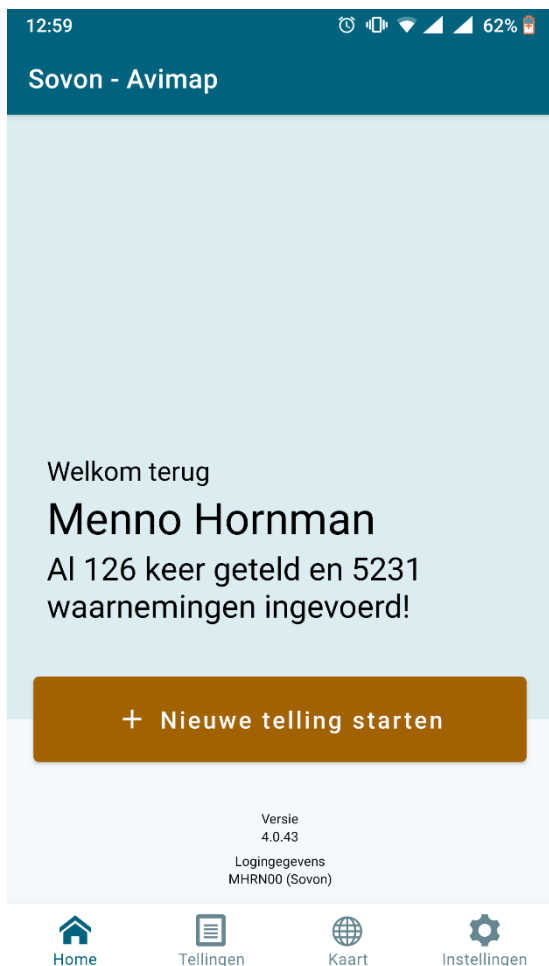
12:59 62%

Sovon - Avimap

Welkom terug

Menno Hornman

Al 126 keer geteld en 5231 waarnemingen ingevoerd!

+ Nieuwe telling starten

Versie
4.0.43

Logingegevens
MHRN00 (Sovon)

Home Tellingen Kaart Instellingen